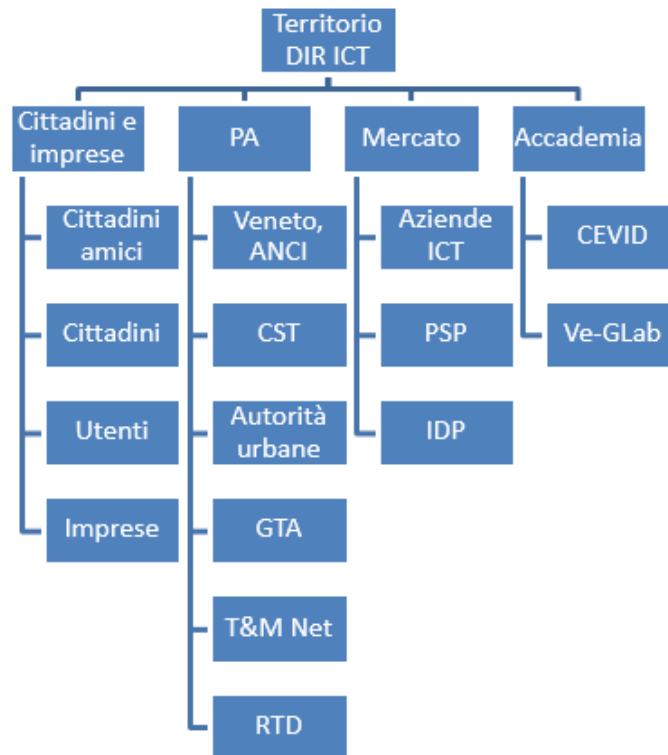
Territorio DIR ICT

Cittadini e imprese

Cittadini amici

Cittadini

Utenti

Imprese

PA

Veneto, ANCI

CST

Autorità urbane

GTA

T&M Net

RTD

Mercato

Aziende ICT

PSP

IDP

Accademia

CEVID

Ve-GLab